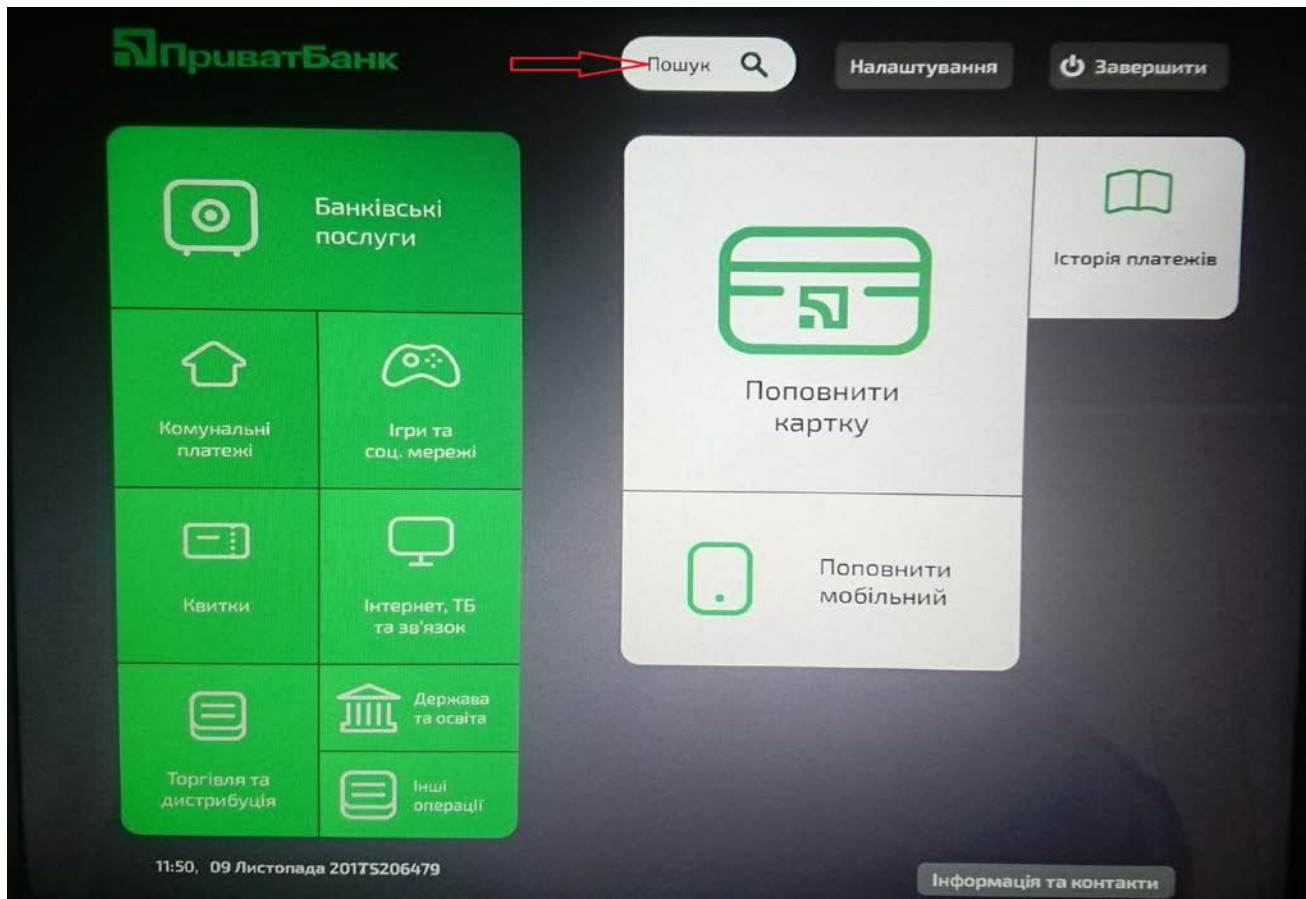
ПриватБанк

Пошук

Налаштування

Завершити

Банківські послуги

Комунальні платежі

Ігри та соц. мережі

Квитки

Інтернет, ТБ та зв'язок

Торгівля та дистрибуція

Держава та освіта

Інші операції

Поповнити картку

Історія платежів

Поповнити мобільний

11:50, 09 Листопада 2017S206479

Інформація та контакти